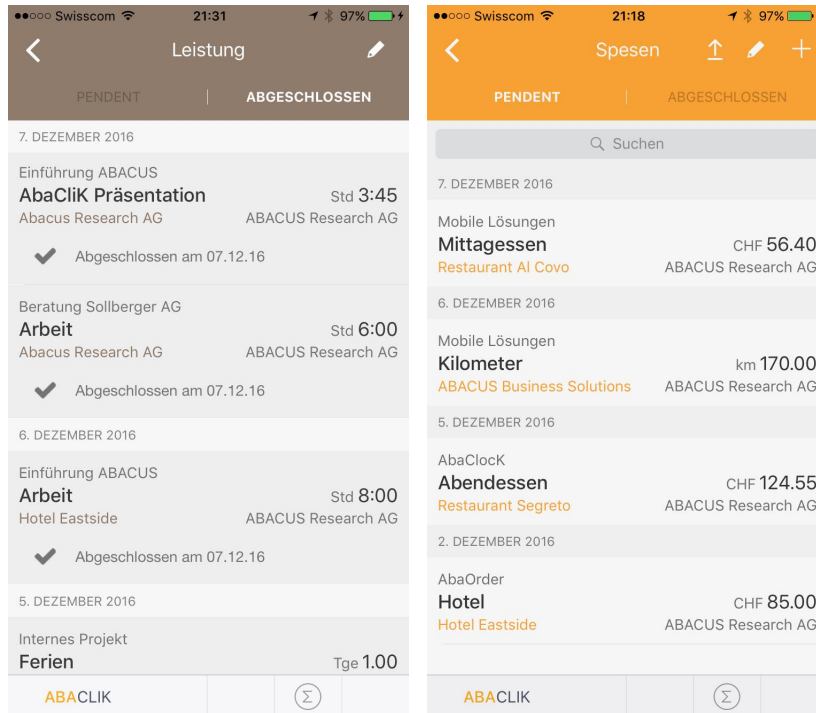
●●○○○ Swisscom 21:31 97%

Leistung

PENDENT | ABGESCHLOSSEN

7. DEZEMBER 2016

Einführung ABACUS
AbaCliK Präsentation Std 3:45
Abacus Research AG ABACUS Research AG
Abgeschlossen am 07.12.16

Beratung Sollberger AG
Arbeit Std 6:00
Abacus Research AG ABACUS Research AG
Abgeschlossen am 07.12.16

6. DEZEMBER 2016

Einführung ABACUS
Arbeit Std 8:00
Hotel Eastside ABACUS Research AG
Abgeschlossen am 07.12.16

5. DEZEMBER 2016

Internes Projekt
Ferien Tge 1.00

ABACLIK

●●○○○ Swisscom 21:18 97%

Spesen

PENDENT | ABGESCHLOSSEN

Suchen

7. DEZEMBER 2016

Mobile Lösungen
Mittagessen CHF 56.40
Restaurant Al Covo ABACUS Research AG

6. DEZEMBER 2016

Mobile Lösungen
Kilometer km 170.00
ABACUS Business Solutions ABACUS Research AG

5. DEZEMBER 2016

AbaClocK
Abendessen CHF 124.55
Restaurant Segreto ABACUS Research AG

2. DEZEMBER 2016

AbaOrder
Hotel CHF 85.00
Hotel Eastside ABACUS Research AG

ABACLIK